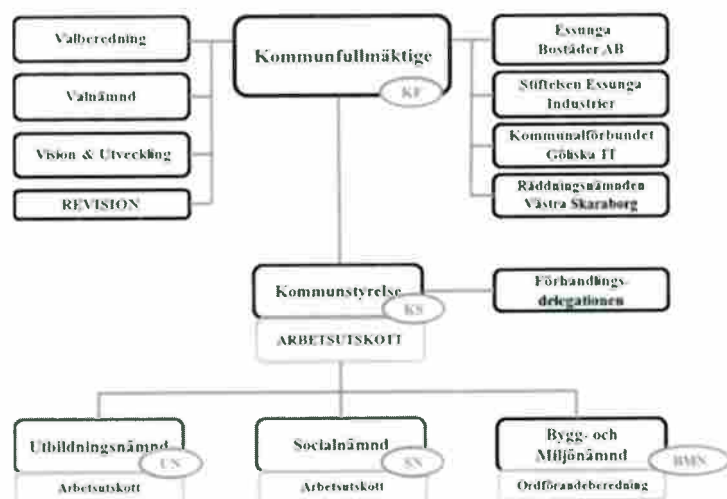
Valberedning

Valnämnd

Vision & Utveckling

REVISION

Kommunfullmäktige

KF

Essunga Bostäder AB

Stiftelsen Essunga Industrier

Kommunalförbundet Göliska IT

Räddningsnämnden Västra Skaraborg

Kommunstyrelse

KS

ARBETSUTSKOTT

Förhandlingsdelegationen

Utbildningsnämnd

UN

Arbetsutskott

Socialnämnd

SN

Arbetsutskott

Bygg- och Miljönämnd

BMN

Ordförandeberedning